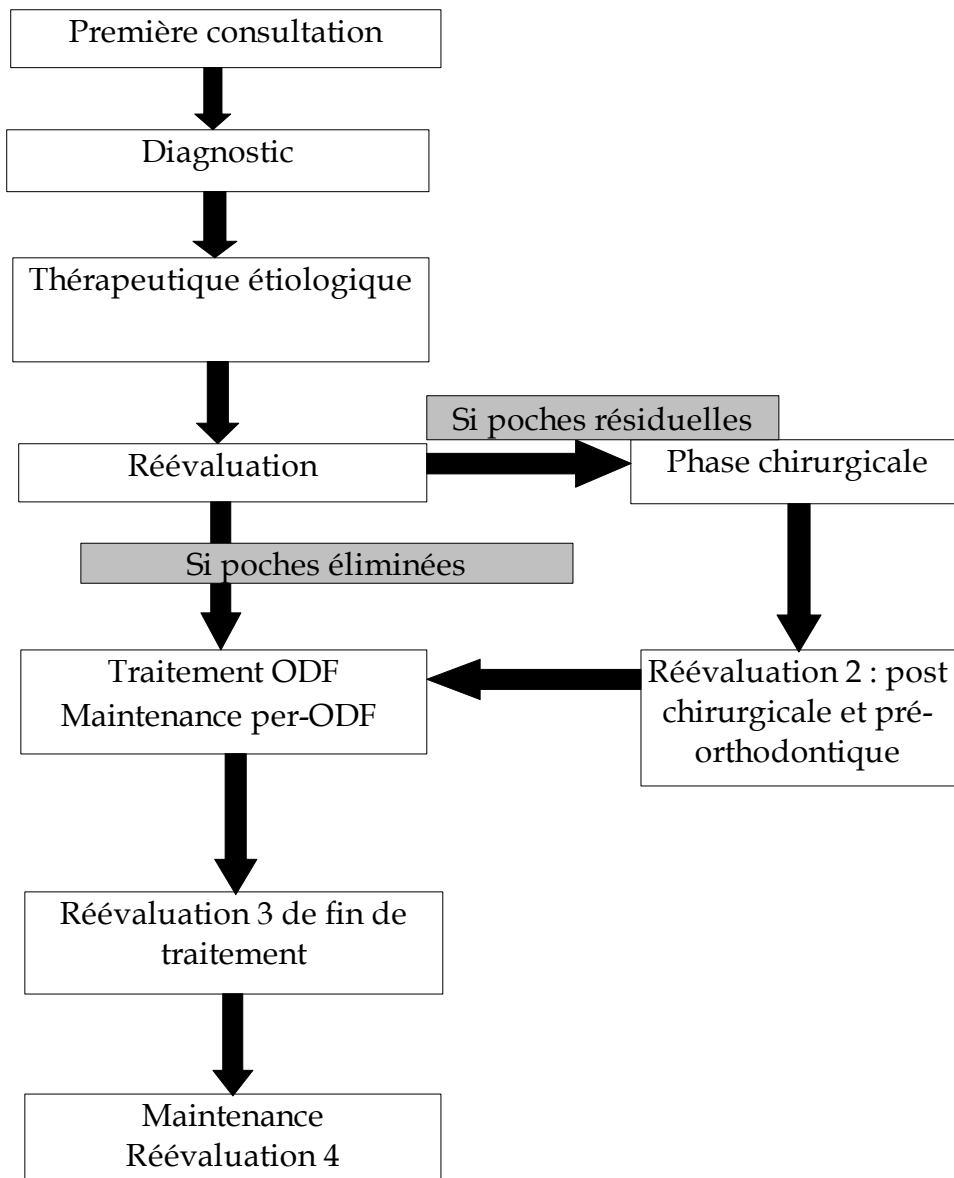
Première consultation

Diagnostic

Thérapeutique étiologique

Réévaluation

Si poches résiduelles

Phase chirurgicale

Si poches éliminées

Traitement ODF
Maintenance per-ODF

Réévaluation 2 : post chirurgicale et pré-orthodontique

Réévaluation 3 de fin de traitement

Maintenance
Réévaluation 4